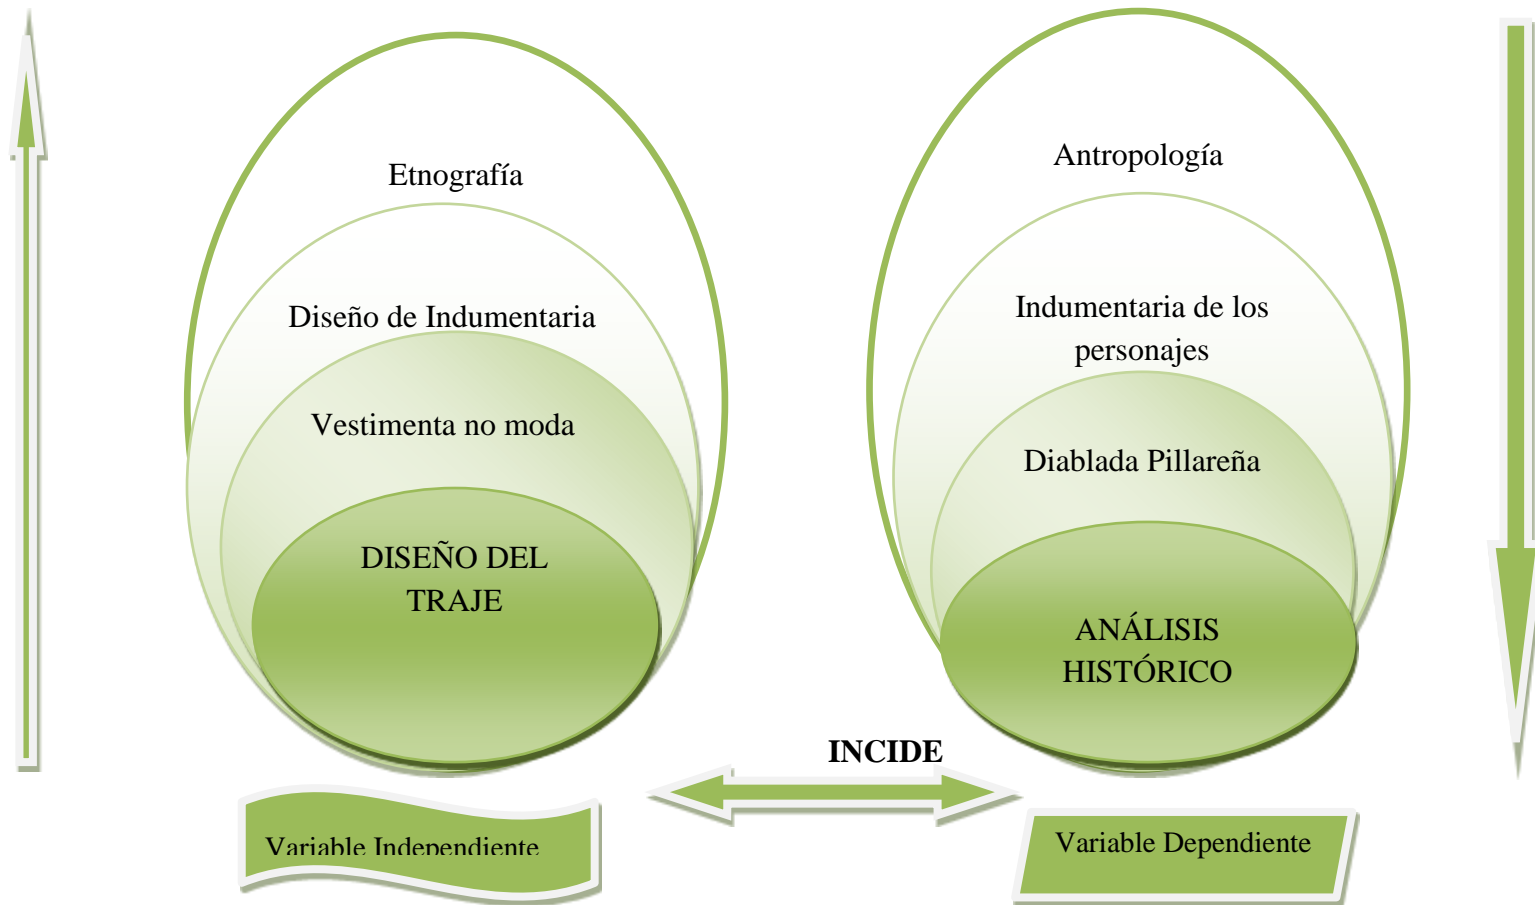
Etnografía

Diseño de Indumentaria

Vestimenta no moda

DISEÑO DEL TRAJE

Antropología

Indumentaria de los personajes

Diablada Pillareña

ANÁLISIS HISTÓRICO

INCIDE

Variable Independiente

Variable Dependiente